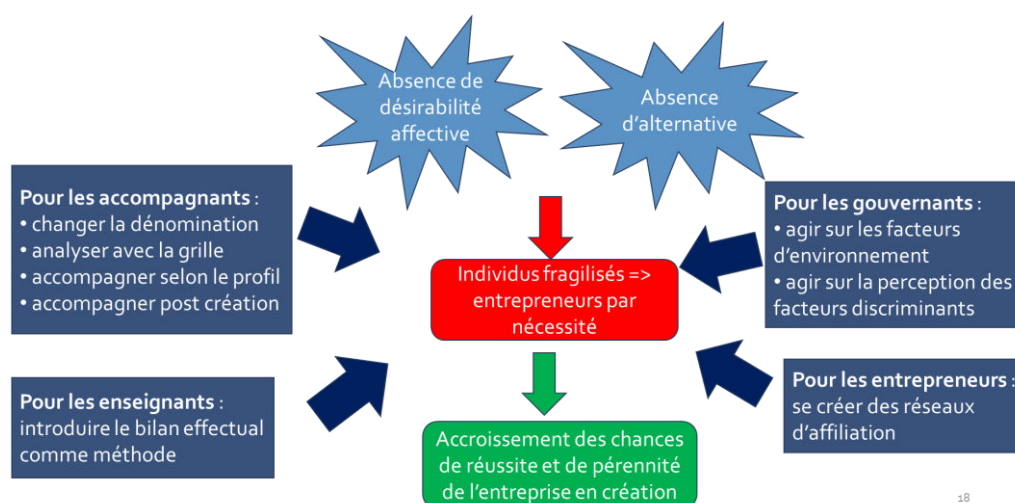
Absence de désirabilité affective

Absence d'alternative

Pour les accompagnants :
• changer la dénomination
• analyser avec la grille
• accompagner selon le profil
• accompagner post création

Individus fragilisés => entrepreneurs par nécessité

Pour les gouvernants :
• agir sur les facteurs d'environnement
• agir sur la perception des facteurs discriminants

Pour les enseignants : introduire le bilan effectual comme méthode

Pour les entrepreneurs : se créer des réseaux d'affiliation

Accroissement des chances de réussite et de pérennité de l'entreprise en création

18